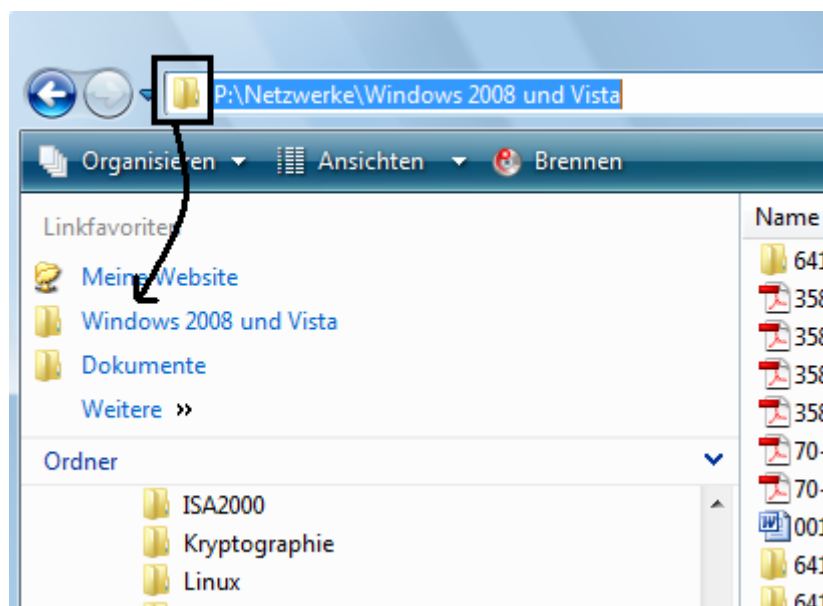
P:\Netzwerke\Windows 2008 und Vista

Organisieren Ansichten Brennen

Linkfavoriten

Meine Website

Windows 2008 und Vista

Dokumente

Weitere »

Ordner

ISA2000

Kryptographie

Linux

Name

641

358

358

358

358

70-

70-

001

641

641